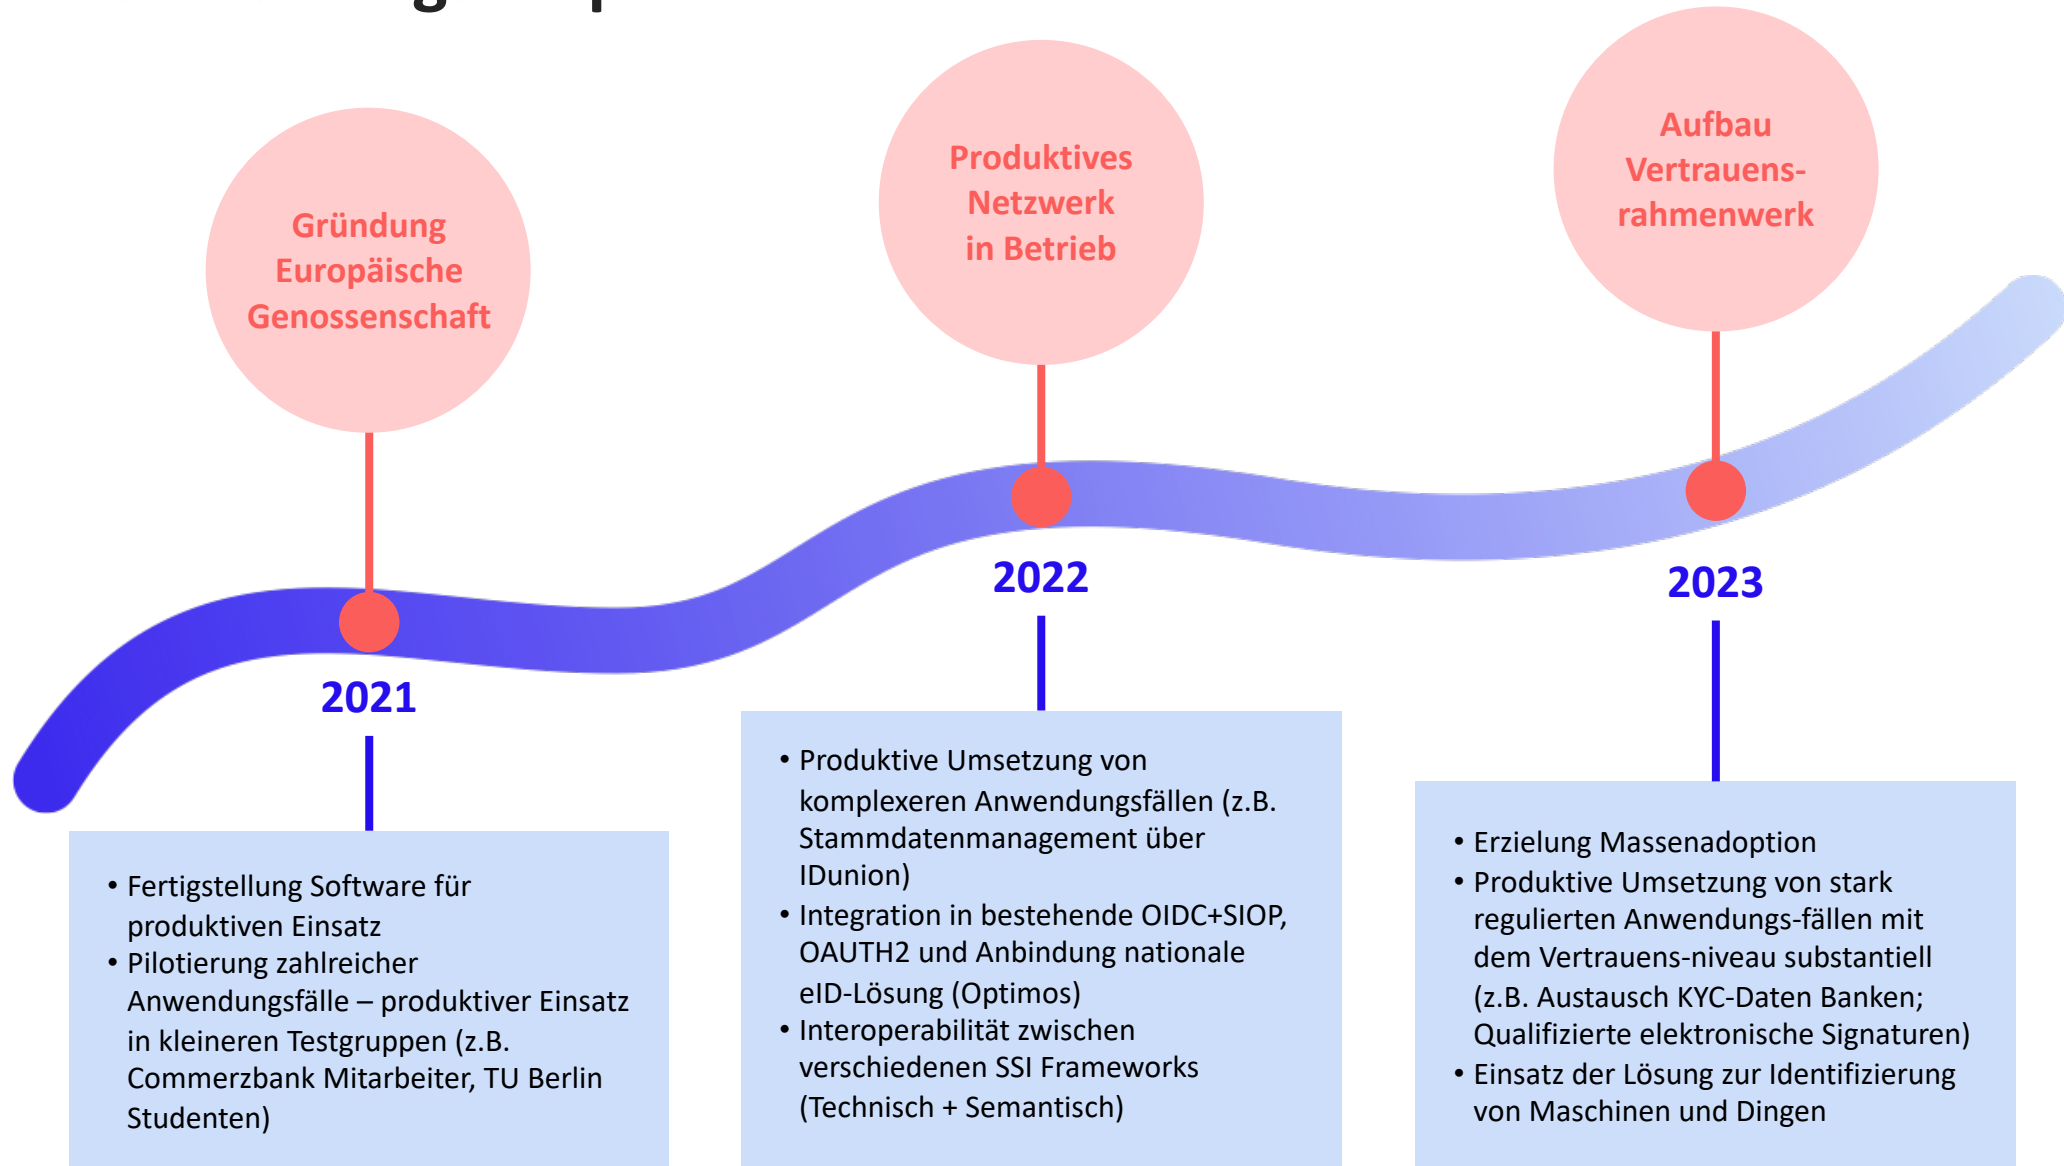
Gründung Europäische Genossenschaft

2021

• Fertigstellung Software für produktiven Einsatz
• Pilotierung zahlreicher Anwendungsfälle – produktiver Einsatz in kleineren Testgruppen (z.B. Commerzbank Mitarbeiter, TU Berlin Studenten)

Produktives Netzwerk in Betrieb

2022

• Produktive Umsetzung von komplexeren Anwendungsfällen (z.B. Stammdatenmanagement über IDunion)
• Integration in bestehende OIDC+SIOP, OAUTH2 und Anbindung nationale eID-Lösung (Optimos)
• Interoperabilität zwischen verschiedenen SSI Frameworks (Technisch + Semantisch)

Aufbau Vertrauens-rahmenwerk

2023

• Erzielung Massenadoption
• Produktive Umsetzung von stark regulierten Anwendungs-fällen mit dem Vertrauens-niveau substantiell (z.B. Austausch KYC-Daten Banken; Qualifizierte elektronische Signaturen)
• Einsatz der Lösung zur Identifizierung von Maschinen und Dingen